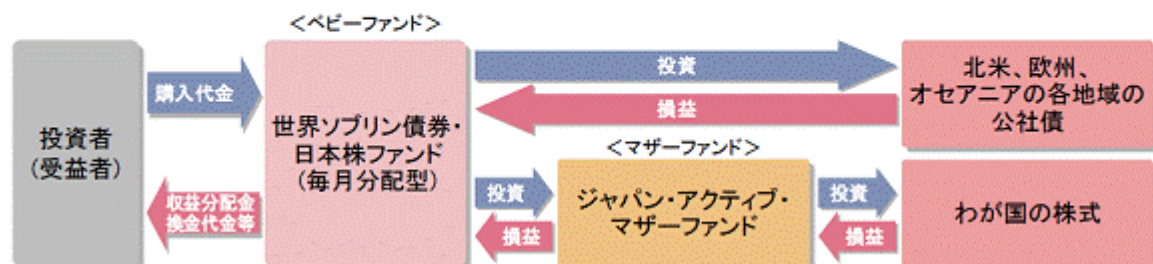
＜ベビーファンド＞

投資者
（受益者）

購入代金

収益分配金
換金代金等

世界ソブリン債券・
日本株ファンド
（毎月分配型）

投資

損益

北米、欧州、
オセアニアの各地域の
公社債

＜マザーファンド＞

投資

損益

ジャパン・アクティブ・
マザーファンド

投資

損益

わが国の株式